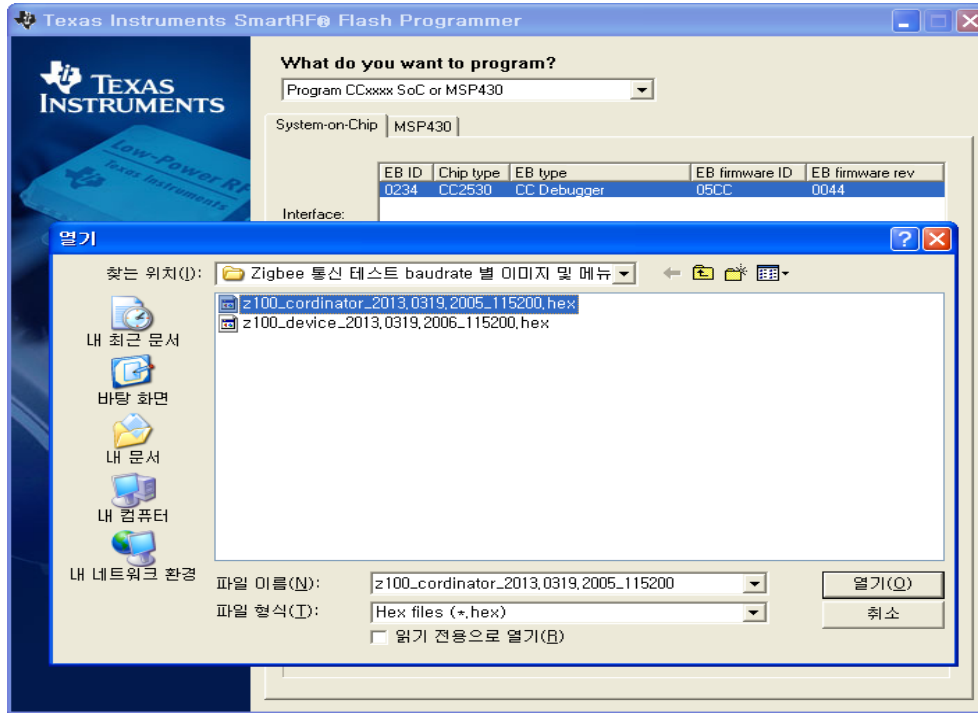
Texas Instruments SmartRF® Flash Programmer

TEXAS INSTRUMENTS

Low-Power RF
Texas Instruments

What do you want to program?

Program CCxxxx SoC or MSP430

System-on-Chip | MSP430

| EB ID | Chip type | EB type | EB firmware ID | EB firmware rev |
|---|---|---|---|---|
| 0234 | CC2530 | CC Debugger | 05CC | 0044 |

Interface:

열기

찾는 위치(I): Zigbee 통신 테스트 baudrate 별 이미지 및 메뉴

z100_cordinator_2013,0319,2005_115200,hex
z100_device_2013,0319,2006_115200,hex

내 최근 문서
바탕 화면
내 문서
내 컴퓨터
내 네트워크 환경

파일 이름(N): z100_cordinator_2013,0319,2005_115200
파일 형식(T): Hex files (*,hex)
읽기 전용으로 열기(R)

열기(O)
취소